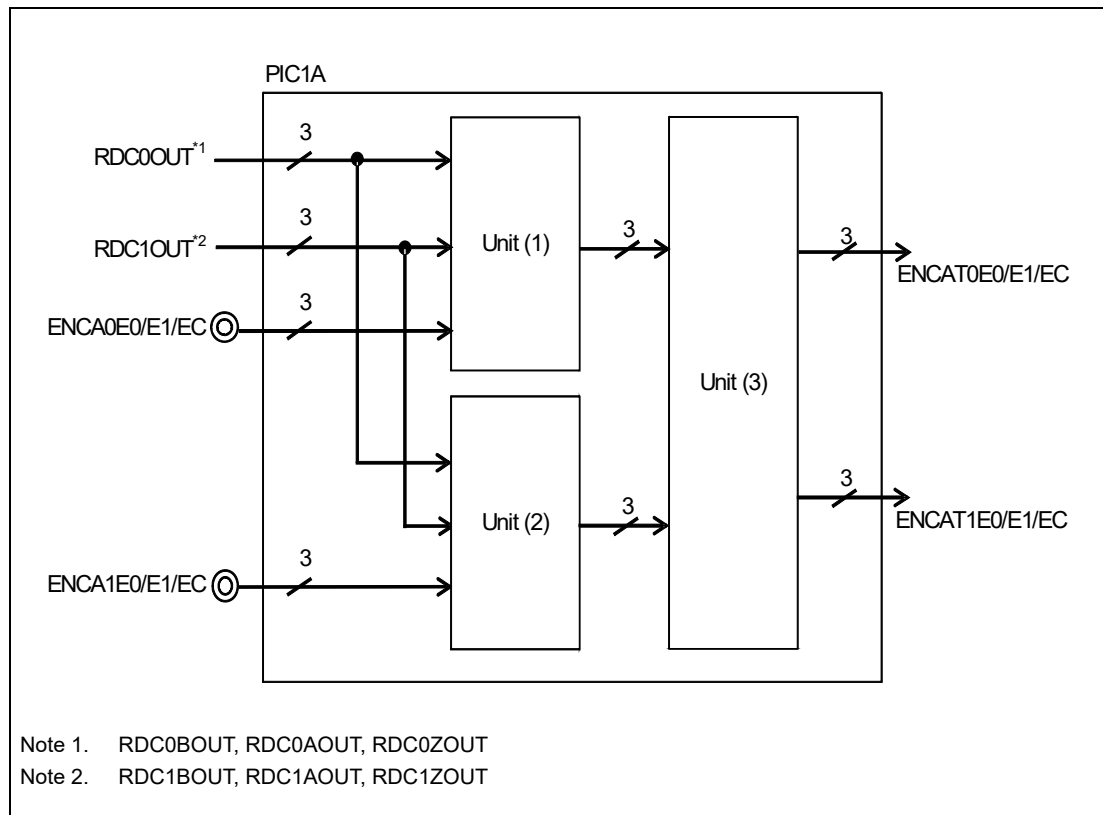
PIC1A

RDC0OUT*1
3
RDC1OUT*2
3
ENCA0E0/E1/EC
3
ENCA1E0/E1/EC
3

Unit (1)
3
Unit (2)
3
Unit (3)

3
ENCAT0E0/E1/EC
3
ENCAT1E0/E1/EC

Note 1. RDC0BOUT, RDC0AOUT, RDC0ZOUT
Note 2. RDC1BOUT, RDC1AOUT, RDC1ZOUT